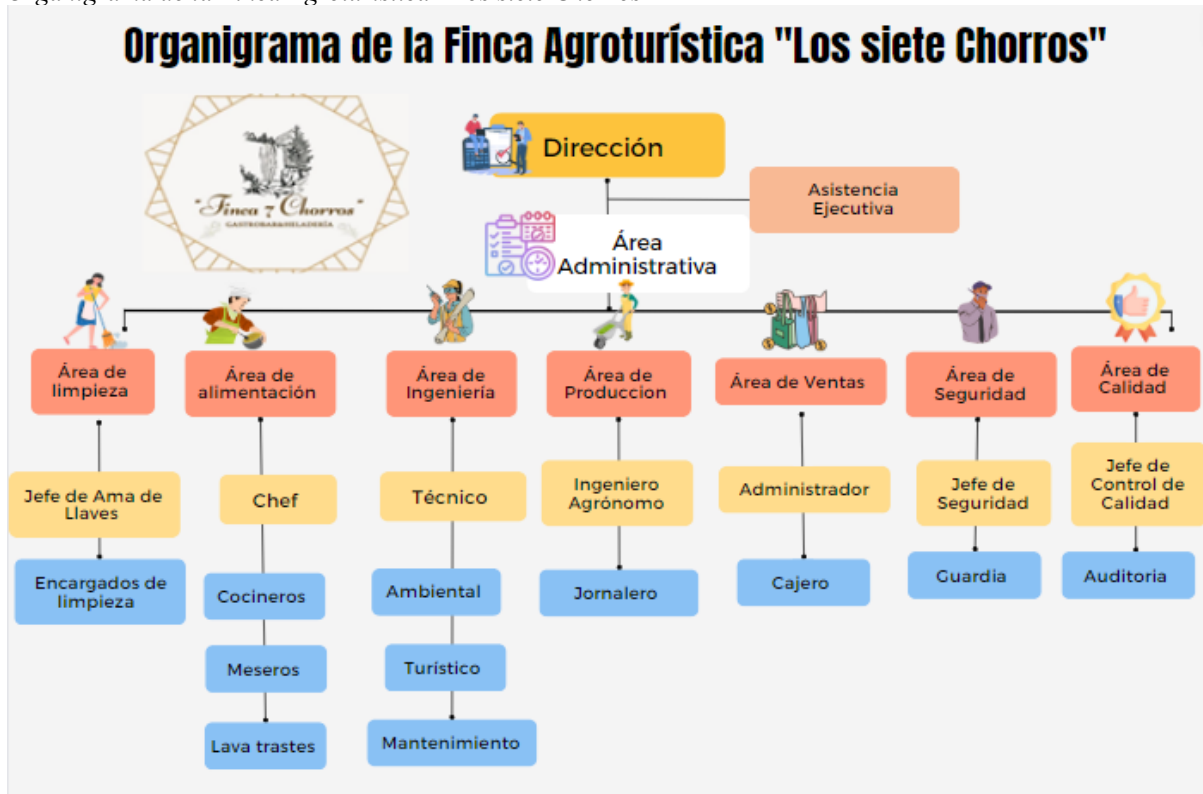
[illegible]

Organigrama de la Finca Agroturística "Los siete Chorros"

"Finca 7 Chorros"
GASTROBAR&HELADERÍA

Dirección

Asistencia Ejecutiva

Área Administrativa

Área de limpieza

Jefe de Ama de Llaves

Encargados de limpieza

Área de alimentación

Chef

Cocineros

Meseros

Lava trastes

Área de Ingeniería

Técnico

Ambiental

Turístico

Mantenimiento

Área de Produccion

Ingeniero Agrónomo

Jornalero

Área de Ventas

Administrador

Cajero

Área de Seguridad

Jefe de Seguridad

Guardia

Área de Calidad

Jefe de Control de Calidad

Auditoria